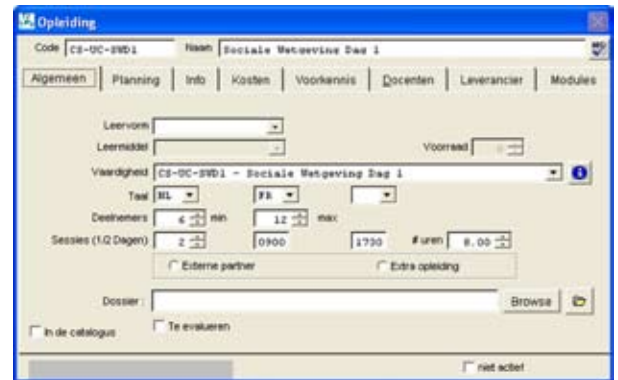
Opleiding

Code CS-UC-SWD1 Naam Sociale Wetgeving Dag 1

Algemeen | Planning | Info | Kosten | Voorkennis | Docenten | Leverancier | Modules

Leervorm

Leermiddel

Voorraad 0

Vaardigheid CS-UC-SWD1 - Sociale Wetgeving Dag 1

Taal NL FR

Deelnemers 6 min 12 max

Sessies (1/2 Dagen) 2 0900 1730 # uren 8.00

Externe partner

Extra opleiding

Dossier :

Browse

In de catalogus

Te evalueren

niet actief